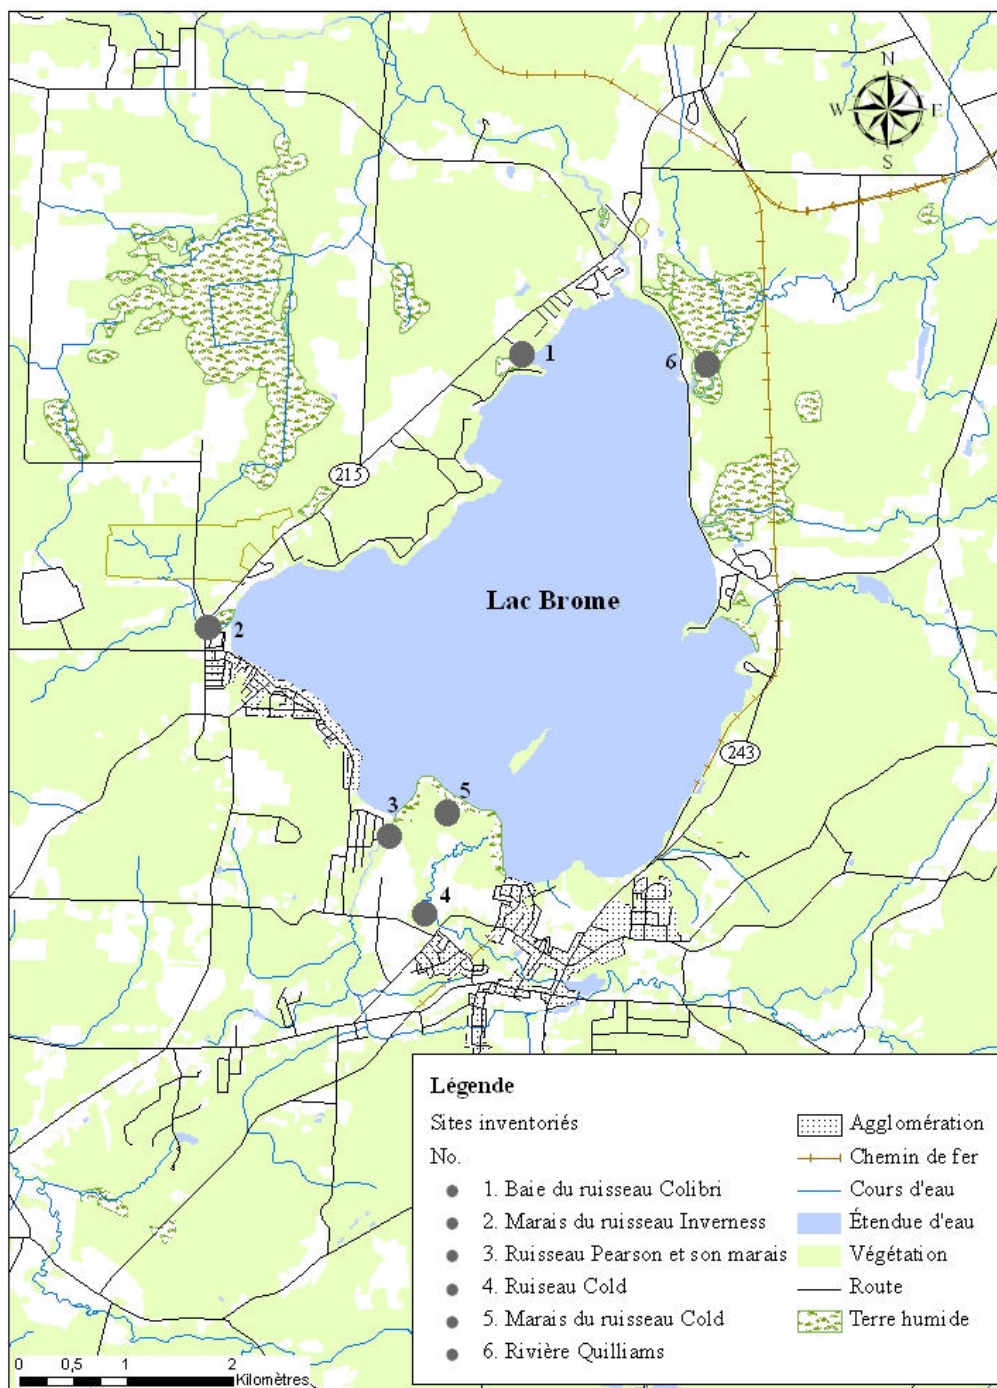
N
W E
S

1
6
215
Lac Brome
2
243
3
5
4

Légende
Sites inventoriés
No.
1. Baie du ruisseau Colibri
2. Marais du ruisseau Inverness
3. Ruisseau Pearson et son marais
4. Ruiseau Cold
5. Marais du ruisseau Cold
6. Rivière Quilliams

Agglomération
Chemin de fer
Cours d'eau
Étendue d'eau
Végétation
Route
Terre humide

0 0,5 1 2
Kilomètres